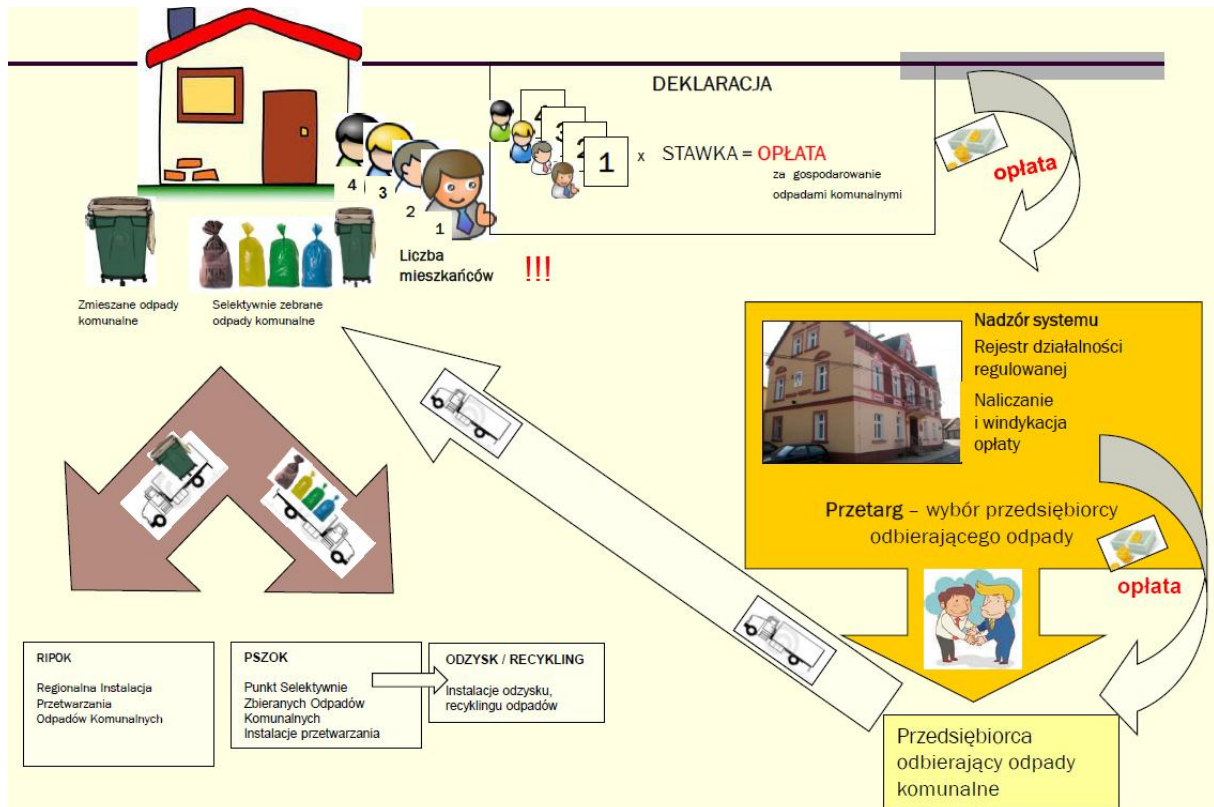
DEKLARACJA

4 3 2 1

Liczba mieszkańców

!!!

1 x STAWKA = OPŁATA

za gospodarowanie odpadami komunalnymi

opłata

Zmieszane odpady komunalne

Selektywnie zebrane odpady komunalne

Nadzór systemu

Rejestr działalności regulowanej

Naliczanie i windykacja opłaty

Przetarg – wybór przedsiębiorcy odbierającego odpady

opłata

RIPOK

Regionalna Instalacja Przetwarzania Odpadów Komunalnych

PSZOK

Punkt Selektywnie Zbieranych Odpadów Komunalnych
Instalacje przetwarzania

ODZYSK / RECYKLING

Instalacje odzysku, recyklingu odpadów

Przedsiębiorca odbierający odpady komunalne